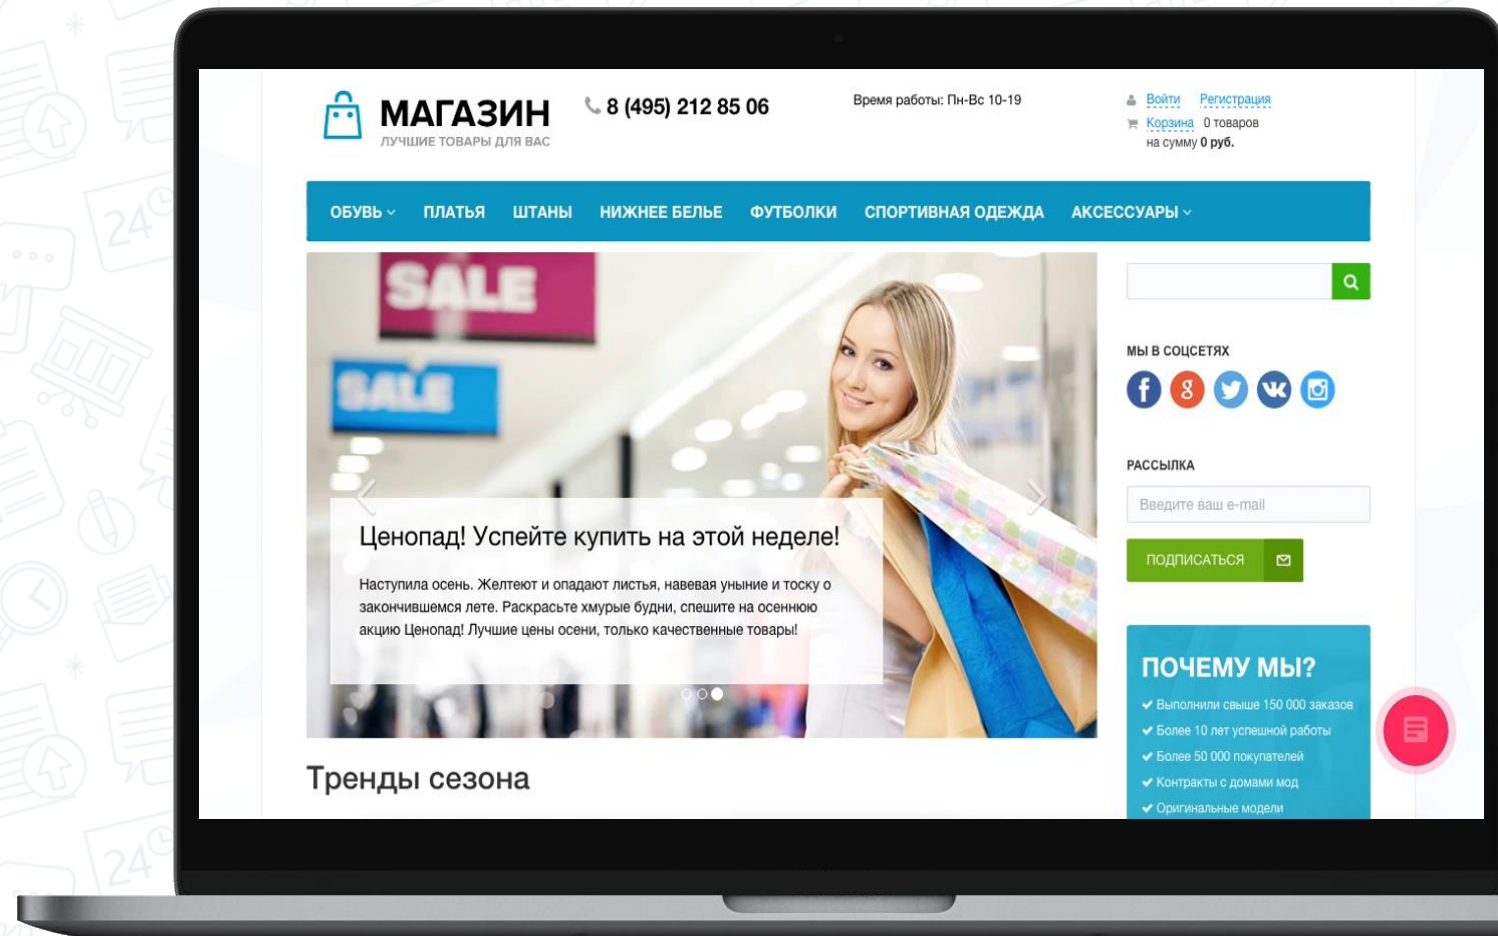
МАГАЗИН
ЛУЧШИЕ ТОВАРЫ ДЛЯ ВАС

8 (495) 212 85 06

Время работы: Пн-Вс 10-19

Войти Регистрация
Корзина 0 товаров
на сумму 0 руб.

ОБУВЬ ПЛАТЬЯ ШТАНЫ НИЖНЕЕ БЕЛЬЕ ФУТБОЛКИ СПОРТИВНАЯ ОДЕЖДА АКСЕССУАРЫ

SALE
SALE

Ценопад! Успейте купить на этой неделе!

Наступила осень. Желтеют и опадают листья, навевая уныние и тоску о закончившемся лете. Раскрасьте хмурые будни, спешите на осеннюю акцию Ценопад! Лучшие цены осени, только качественные товары!

Тренды сезона

МЫ В СОЦСЕТЯХ

РАССЫЛКА

Введите ваш e-mail

ПОДПИСАТЬСЯ

ПОЧЕМУ МЫ?
Выполнили свыше 150 000 заказов
Более 10 лет успешной работы
Более 50 000 покупателей
Контракты с домами мод
Оригинальные модели

24
24